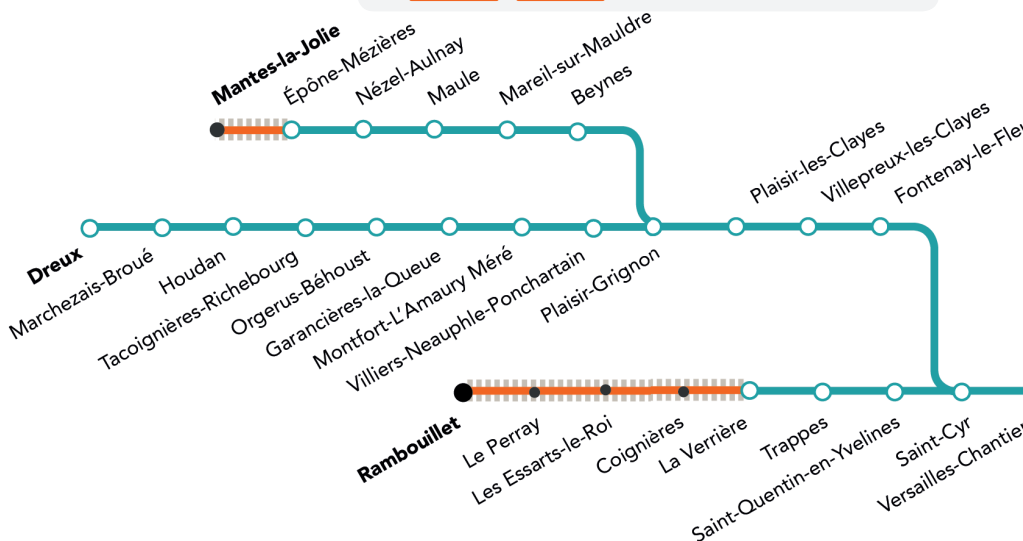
Mantes-la-Jolie
Épône-Mézières
Nézel-Aulnay
Maule
Mareil-sur-Mauldre
Beynes
Plaisir-les-Clayes
Villepreux-les-Clayes
Fontenay-le-Fle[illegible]
Dreux
Marchezais-Broué
Houdan
Tacoignières-Richebourg
Orgerus-Béhoust
Garancières-la-Queue
Montfort-L'Amaury Méré
Villiers-Neauphle-Ponchartain
Plaisir-Grignon
Rambouillet
Le Perray
Les Essarts-le-Roi
Coignières
La Verrière
Trappes
Saint-Quentin-en-Yvelines
Saint-Cyr
Versailles-Chantie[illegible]